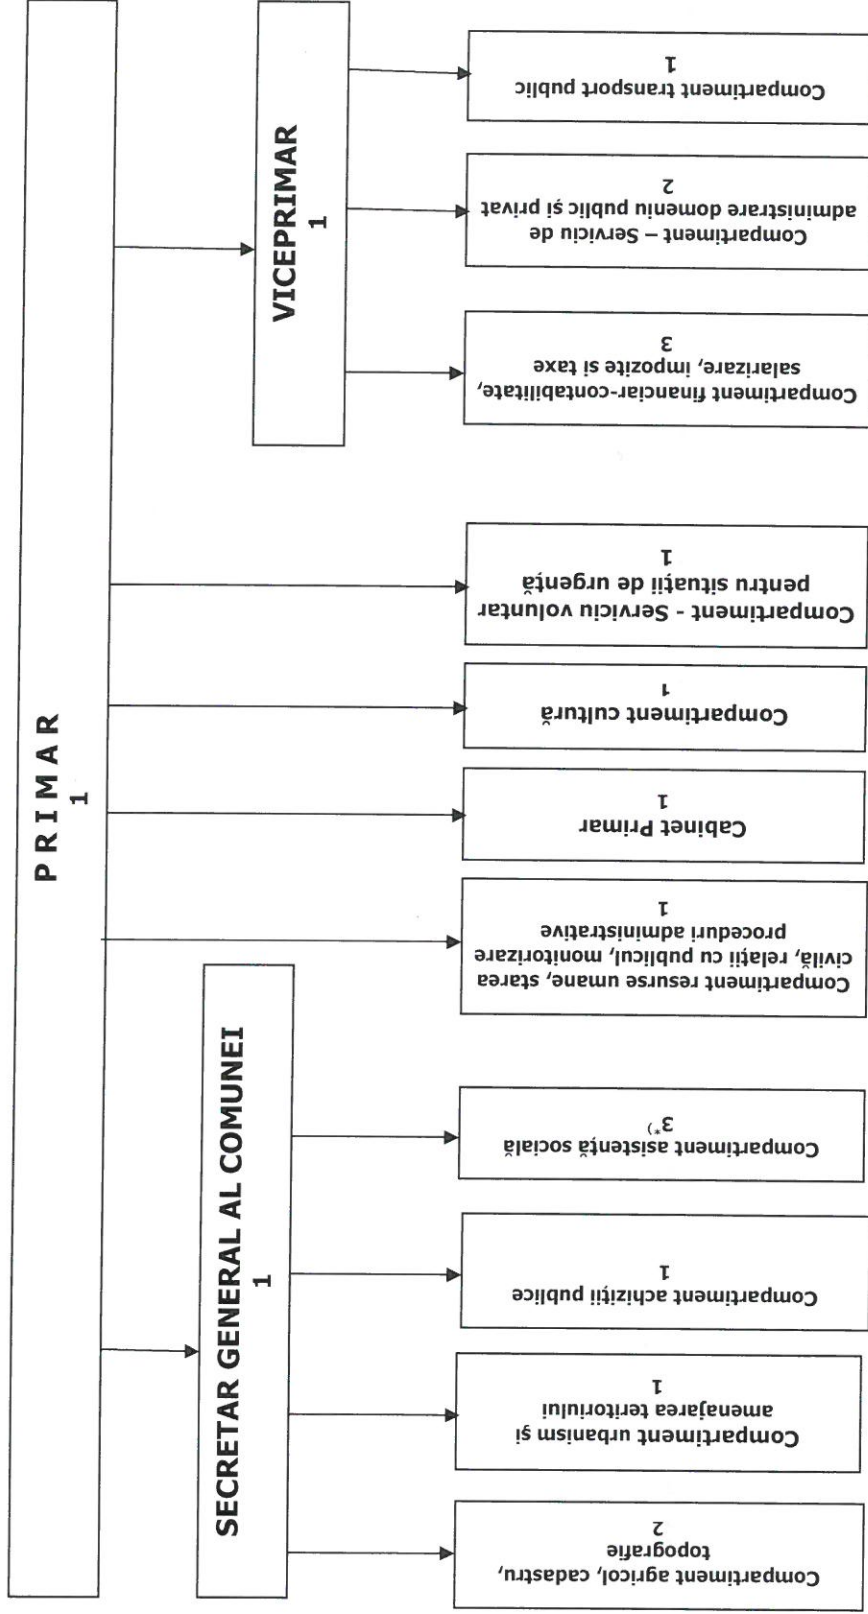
P R I M A R
1

VICEPRIMAR
1

Compartiment transport public
1

Compartiment – Serviciu de administrare domeniu public şi privat
2

Compartiment financiar-contabilitate, salarizare, impozite si taxe
3

Compartiment - Serviciu voluntar pentru situaţii de urgenţă
1

Compartiment cultură
1

Cabinet Primar
1

Compartiment resurse umane, starea civilă, relaţii cu publicul, monitorizare proceduri administrative
1

SECRETAR GENERAL AL COMUNEI
1

Compartiment asistenţă socială
3*)

Compartiment achiziţii publice
1

Compartiment urbanism şi amenajarea teritoriului
1

Compartiment agricol, cadastru, topografie
2